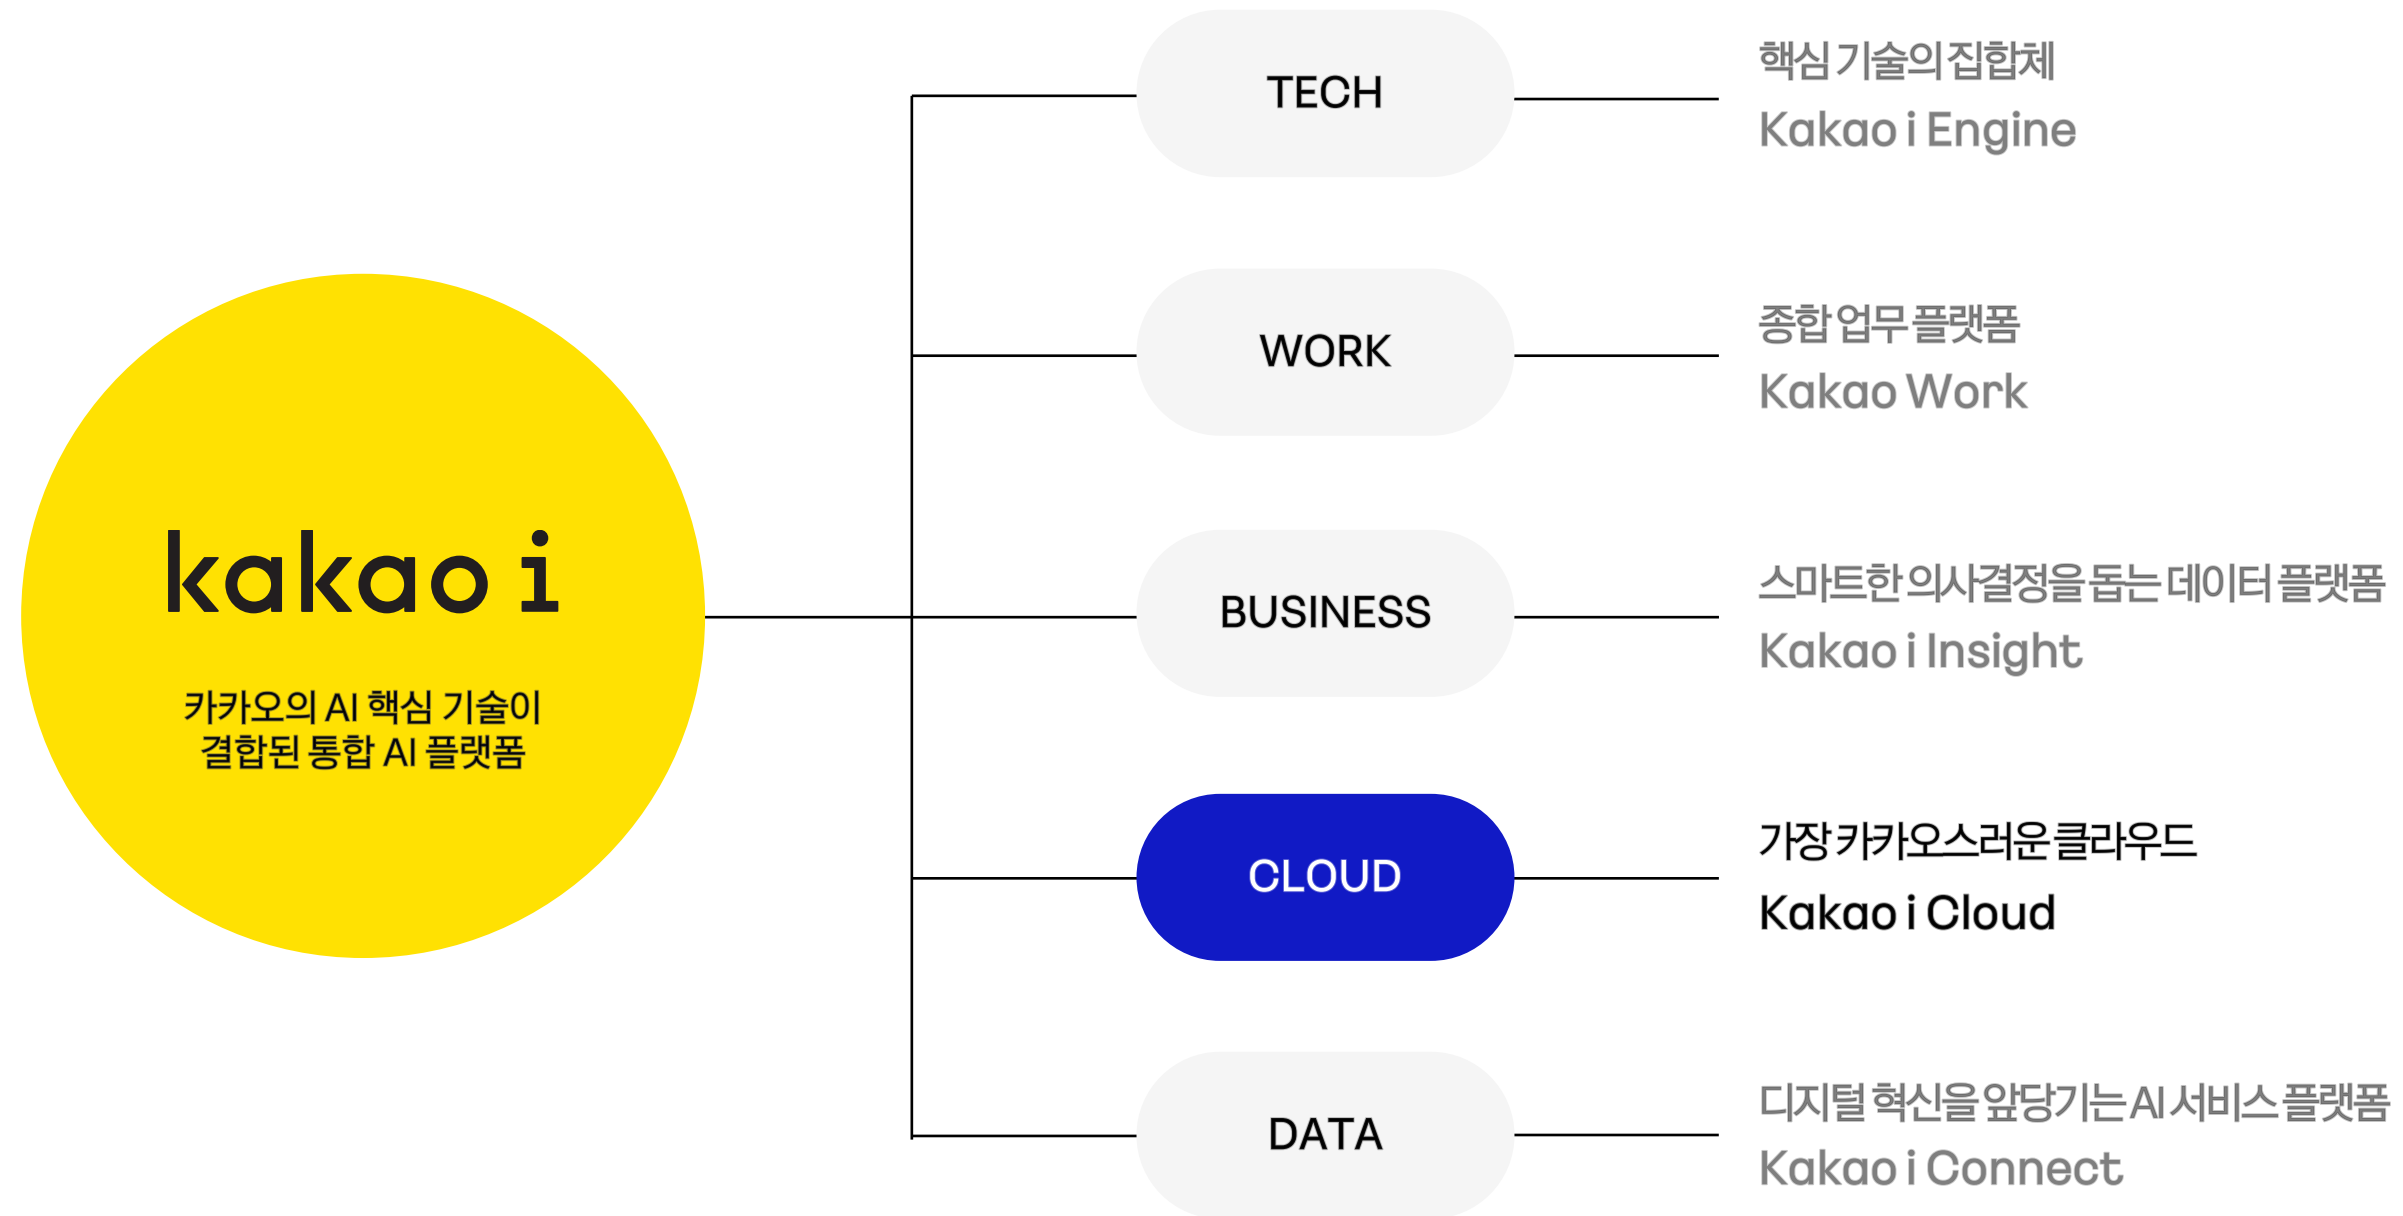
kakao i

카카오의 AI 핵심 기술이 결합된 통합 AI 플랫폼

TECH

핵심 기술의 집합체
Kakao i Engine

WORK

종합 업무 플랫폼
Kakao Work

BUSINESS

스마트한 의사결정을 돕는 데이터 플랫폼
Kakao i Insight

CLOUD

가장 카카오스러운 클라우드
Kakao i Cloud

DATA

디지털 혁신을 앞당기는 AI 서비스 플랫폼
Kakao i Connect